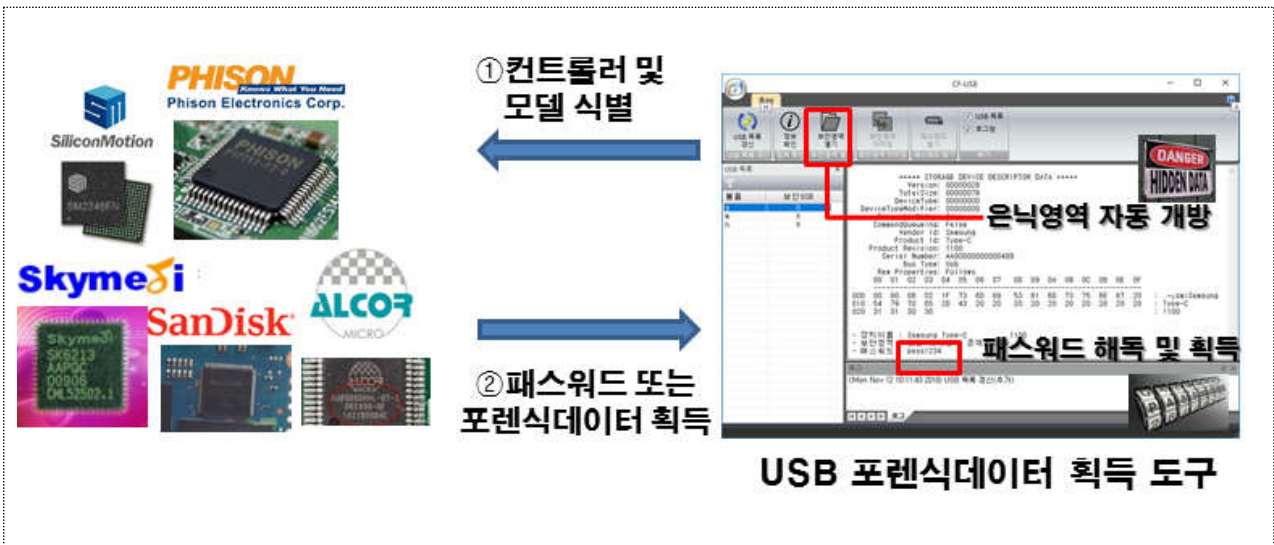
PHISON
Knows What You Need
Phison Electronics Corp.

SiliconMotion

SM2246EN

PHISON

Skymedi

SanDisk

ALCOR
MICRO

Skymedi
SK6213
AAPQC
0906
DKL52502.1

①컨트롤러 및
모델 식별

②패스워드 또는
포렌식데이터 획득

CF-USB

USB 목록 갱신
정보 확인
보안영역 열기
USB 목록
로그창

***** STORAGE DEVICE DESCRIPTION DATA *****
Version: 00000028
TotalSize: 00000076
DeviceType: 00000000
Vendor Id: Samsung
Product Id: Type-C
Product Revision: 1100
Serial Number: AA00000000000488
Bus Type: Usb

pass1234

DANGER
HIDDEN DATA

은닉영역 자동 개방

패스워드 해독 및 획득

USB 포렌식데이터 획득 도구